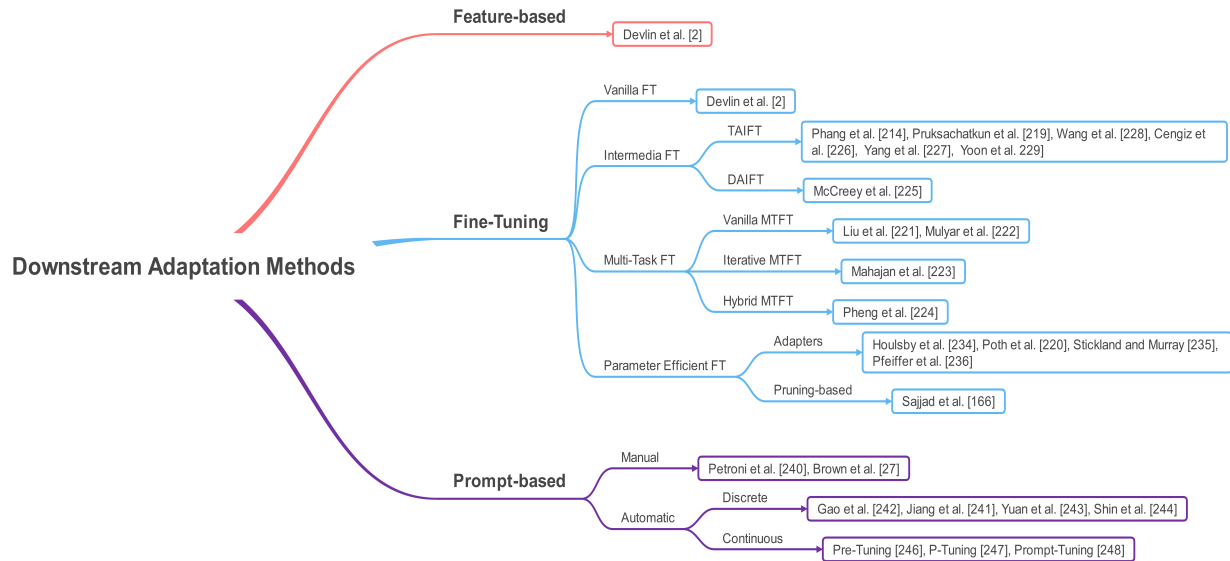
Downstream Adaptation Methods

Feature-based

Devlin et al. [2]

Fine-Tuning

Vanilla FT

Devlin et al. [2]

Intermedia FT

TAIFT

Phang et al. [214], Pruksachatkun et al. [219], Wang et al. [228], Cengiz et al. [226], Yang et al. [227], Yoon et al. 229]

DAIFT

McCreey et al. [225]

Multi-Task FT

Vanilla MTFT

Liu et al. [221], Mulyar et al. [222]

Iterative MTFT

Mahajan et al. [223]

Hybrid MTFT

Pheng et al. [224]

Parameter Efficient FT

Adapters

Houlsby et al. [234], Poth et al. [220], Stickland and Murray [235], Pfeiffer et al. [236]

Pruning-based

Sajjad et al. [166]

Prompt-based

Manual

Petroni et al. [240], Brown et al. [27]

Automatic

Discrete

Gao et al. [242], Jiang et al. [241], Yuan et al. [243], Shin et al. [244]

Continuous

Pre-Tuning [246], P-Tuning [247], Prompt-Tuning [248]